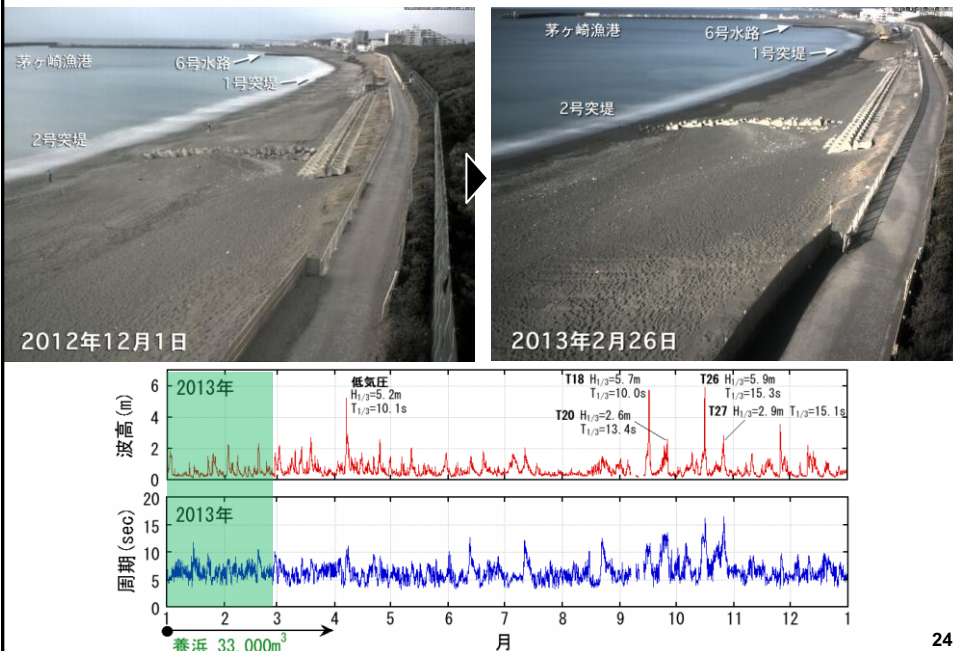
茅ヶ崎漁港
6号水路
1号突堤
2号突堤
2012年12月1日

茅ヶ崎漁港
6号水路
1号突堤
2号突堤
2013年2月26日

波高 (m)
2013年
低気圧
$H_{1/3}$=5.2m
$T_{1/3}$=10.1s
T18 $H_{1/3}$=5.7m
$T_{1/3}$=10.0s
T20 $H_{1/3}$=2.6m
$T_{1/3}$=13.4s
T26 $H_{1/3}$=5.9m
$T_{1/3}$=15.3s
T27 $H_{1/3}$=2.9m $T_{1/3}$=15.1s
0
2
4
6

周期 (sec)
2013年
0
5
10
15
20

1 2 3 4 5 6 7 8 9 10 11 12 1
月
養浜 33,000$m^3$

24